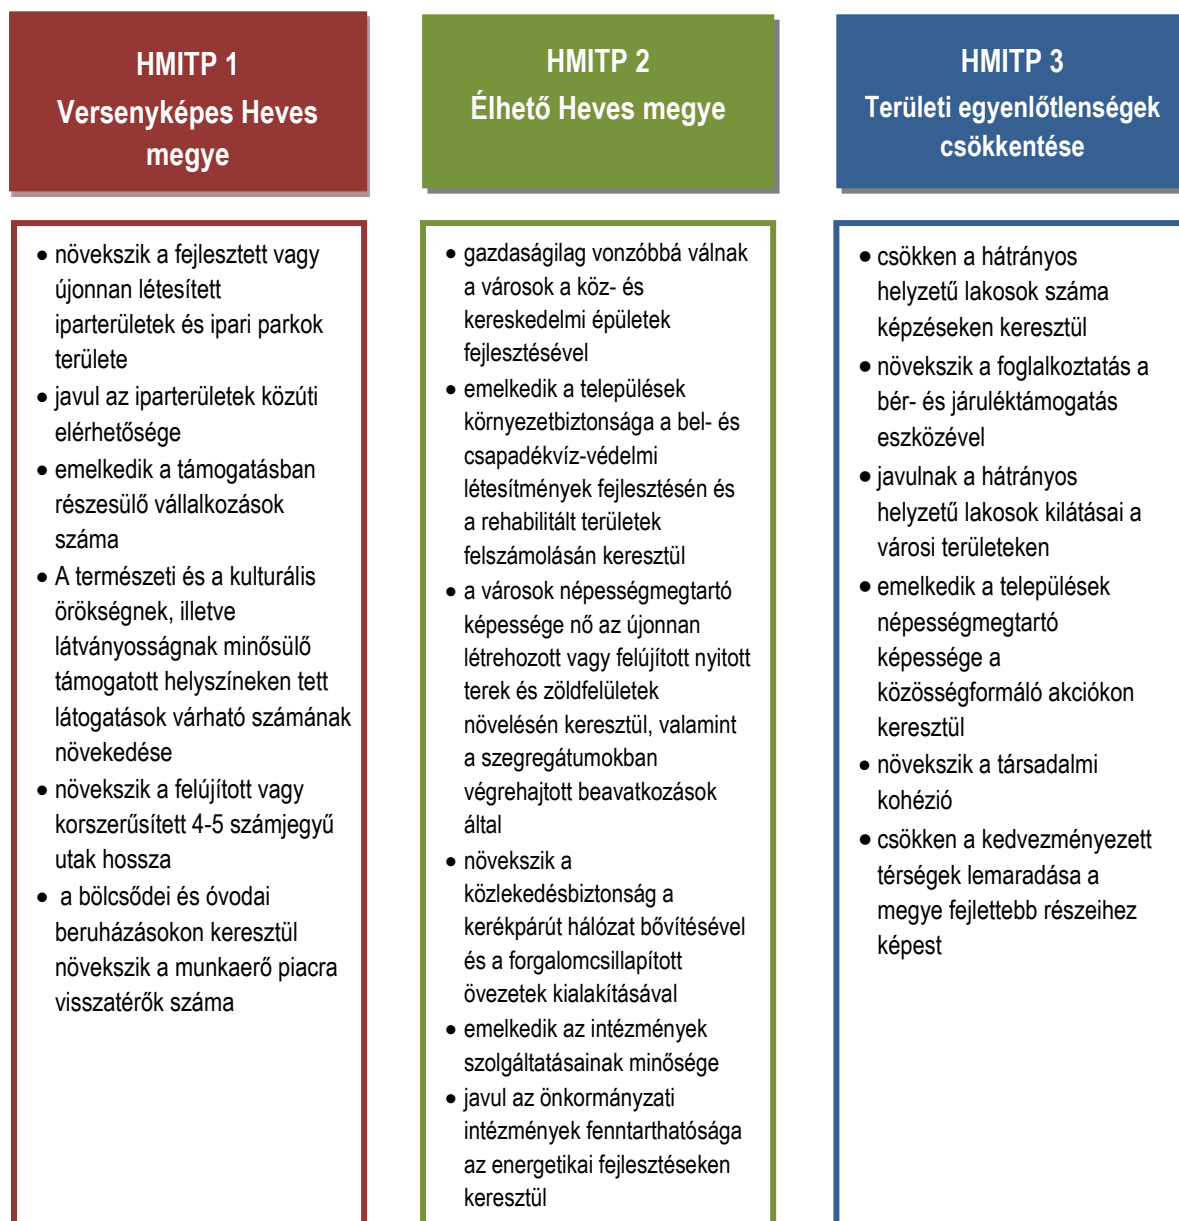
HMITP 1
Versenyképes Heves megye

HMITP 2
Élhető Heves megye

HMITP 3
Területi egyenlőtlenségek csökkentése

- növekszik a fejlesztett vagy újonnan létesített iparterületek és ipari parkok területe
- javul az iparterületek közúti elérhetősége
- emelkedik a támogatásban részesülő vállalkozások száma
- A természeti és a kulturális örökségnek, illetve látványosságnak minősülő támogatott helyszíneken tett látogatások várható számának növekedése
- növekszik a felújított vagy korszerűsített 4-5 számjegyű utak hossza
- a bölcsődei és óvodai beruházásokon keresztül növekszik a munkaerő piacra visszatérők száma

- gazdaságilag vonzóbbá válnak a városok a köz- és kereskedelmi épületek fejlesztésével
- emelkedik a települések környezetbiztonsága a bel- és csapadékvíz-védelmi létesítmények fejlesztésén és a rehabilitált területek felszámolásán keresztül
- a városok népességmegtartó képessége nő az újonnan létrehozott vagy felújított nyitott terek és zöldfelületek növelésén keresztül, valamint a szegregátumokban végrehajtott beavatkozások által
- növekszik a közlekedésbiztonság a kerékpárút hálózat bővítésével és a forgalomcsillapított övezetek kialakításával
- emelkedik az intézmények szolgáltatásainak minősége
- javul az önkormányzati intézmények fenntarthatósága az energetikai fejlesztéseken keresztül

- csökken a hátrányos helyzetű lakosok száma képzéseken keresztül
- növekszik a foglalkoztatás a bér- és járuléktámogatás eszközével
- javulnak a hátrányos helyzetű lakosok kilátásai a városi területeken
- emelkedik a települések népességmegtartó képessége a közösségformáló akciókon keresztül
- növekszik a társadalmi kohézió
- csökken a kedvezményezett térségek lemaradása a megye fejlettebb részeihez képest